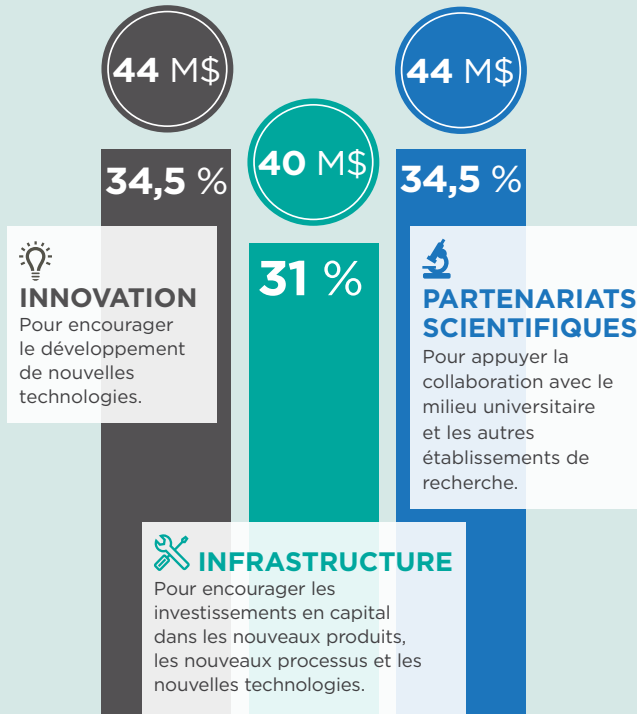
44 M$

40 M$

44 M$

34,5 %

31 %

34,5 %

INNOVATION
Pour encourager le développement de nouvelles technologies.

PARTENARIATS SCIENTIFIQUES
Pour appuyer la collaboration avec le milieu universitaire et les autres établissements de recherche.

INFRASTRUCTURE
Pour encourager les investissements en capital dans les nouveaux produits, les nouveaux processus et les nouvelles technologies.